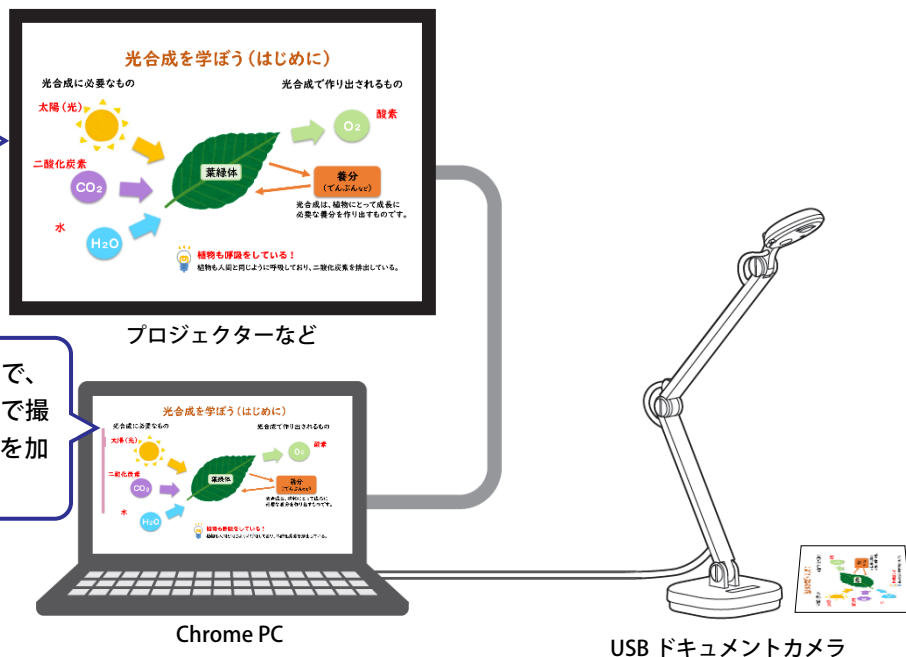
光合成を学ぼう（はじめに）

光合成に必要なもの

光合成で作り出されるもの

太陽（光）

二酸化炭素

$CO_2$

水

$H_2O$

葉緑体

$O_2$

酸素

養分
（でんぷんなど）

光合成は、植物にとって成長に必要な養分を作り出すものです。

植物も呼吸をしている！
植物も人間と同じように呼吸しており、二酸化炭素を排出している。

プロジェクターなど

で、
で撮
を加

光合成を学ぼう（はじめに）

光合成に必要なもの

光合成で作り出されるもの

太陽（光）

二酸化炭素

$CO_2$

水

$H_2O$

葉緑体

$O_2$

酸素

養分
（でんぷんなど）

光合成は、植物にとって成長に必要な養分を作り出すものです。

植物も呼吸をしている！
植物も人間と同じように呼吸しており、二酸化炭素を排出している。

Chrome PC

USB ドキュメントカメラ